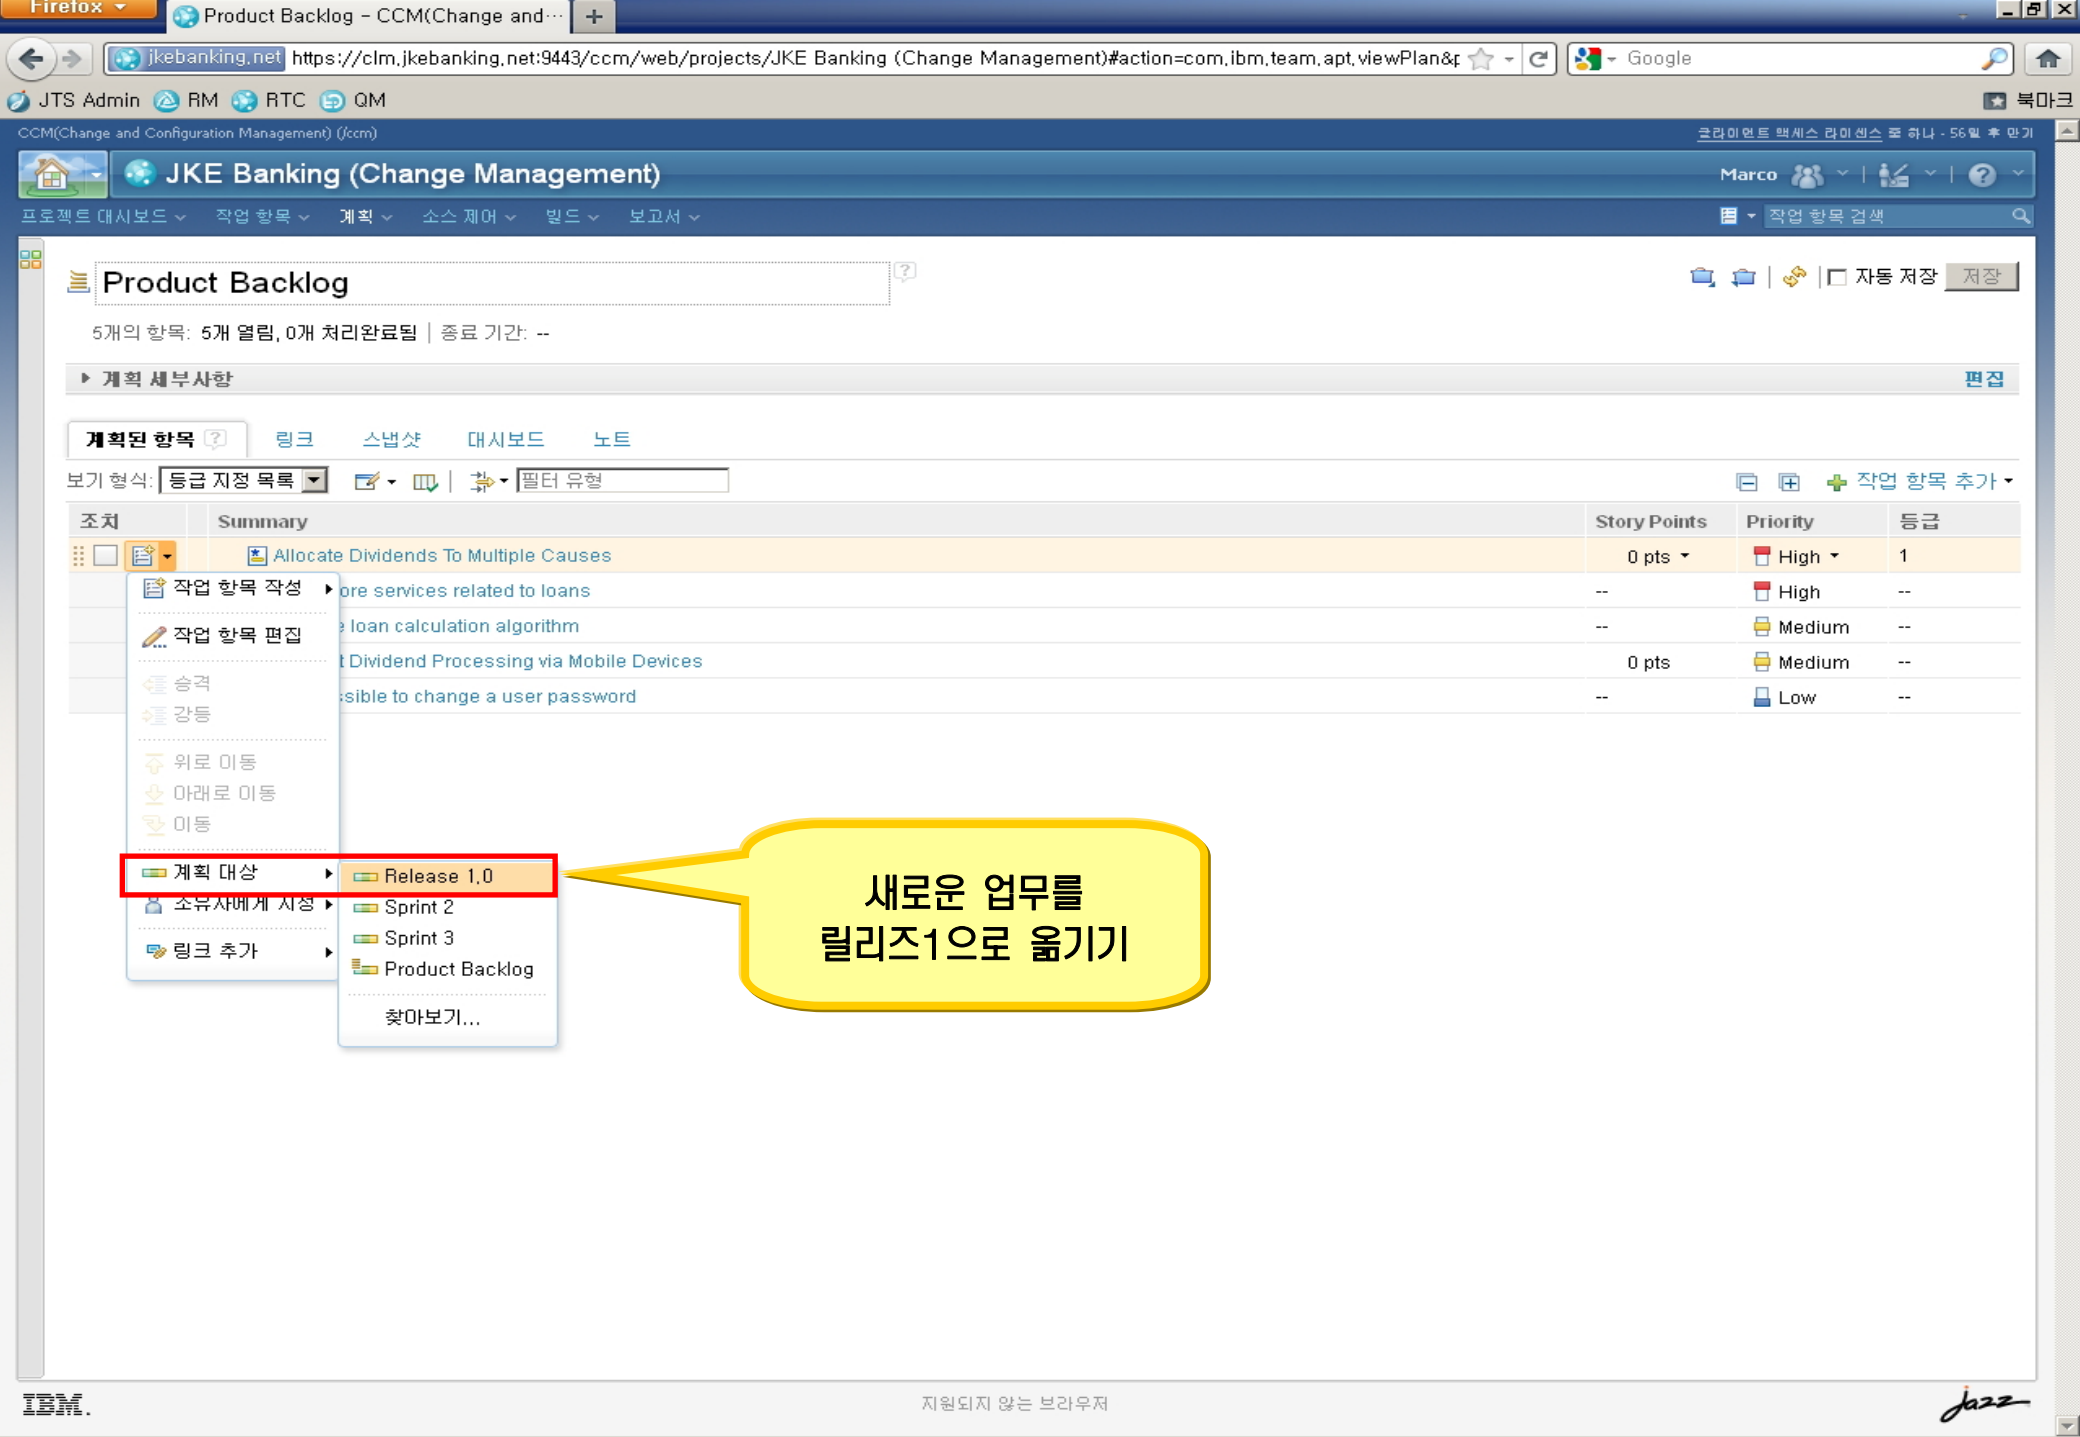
Firefox
Product Backlog - CCM(Change and···
jkebanking.net https://clm.jkebanking.net:9443/ccm/web/projects/JKE Banking (Change Management)#action=com.ibm.team.apt.viewPlan&p
Google
JTS Admin RM RTC QM
북마크
CCM(Change and Configuration Management) (/ccm)
클라이언트 액세스 라이센스 중 하나 - 56일 후 만기
JKE Banking (Change Management)
Marco
프로젝트 대시보드 작업 항목 계획 소스 제어 빌드 보고서
작업 항목 검색
Product Backlog
자동 저장 저장
5개의 항목: 5개 열림, 0개 처리완료됨 | 종료 기간: --
계획 세부사항
편집
계획된 항목 링크 스냅샷 대시보드 노트
보기 형식: 등급 지정 목록
필터 유형
작업 항목 추가

| 조치 | Summary | Story Points | Priority | 등급 |
|---|---|---|---|---|
| | Allocate Dividends To Multiple Causes | 0 pts | High | 1 |
| | ore services related to loans | -- | High | -- |
| | loan calculation algorithm | -- | Medium | -- |
| | t Dividend Processing via Mobile Devices | 0 pts | Medium | -- |
| | sible to change a user password | -- | Low | -- |

작업 항목 작성
작업 항목 편집
승격
강등
위로 이동
아래로 이동
이동
계획 대상
소유자에게 지정
링크 추가
Release 1.0
Sprint 2
Sprint 3
Product Backlog
찾아보기...
새로운 업무를
릴리즈1으로 옮기기
IBM.
지원되지 않는 브라우저
Jazz